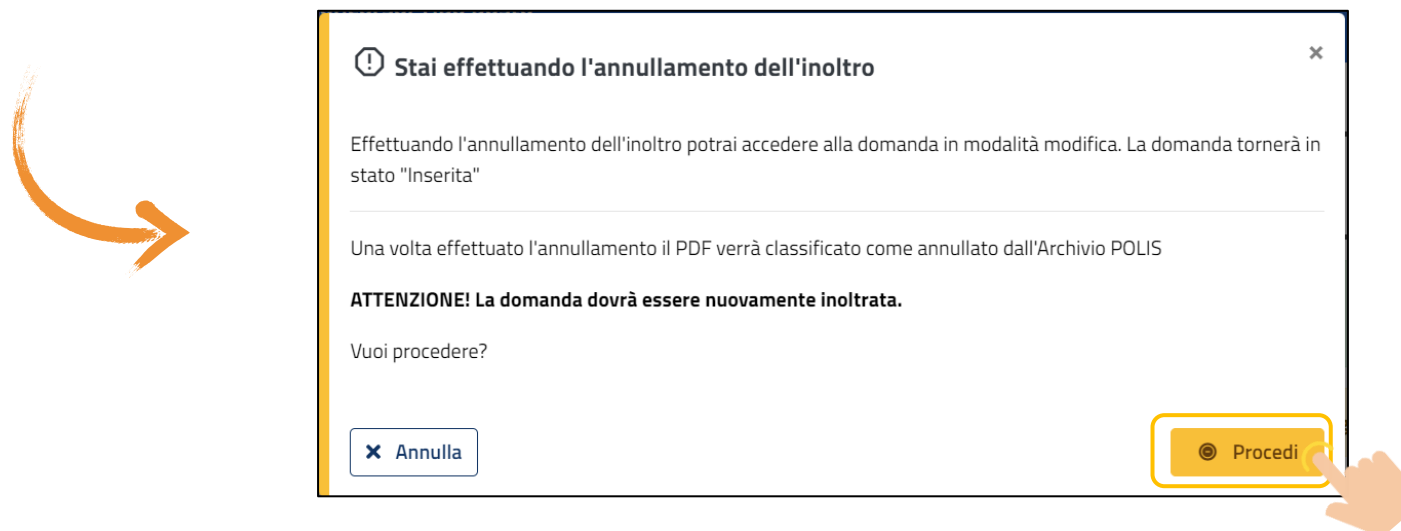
Stai effettuando l'annullamento dell'inoltro

×

Effettuando l'annullamento dell'inoltro potrai accedere alla domanda in modalità modifica. La domanda tornerà in stato "Inserita"

Una volta effettuato l'annullamento il PDF verrà classificato come annullato dall'Archivio POLIS

**ATTENZIONE! La domanda dovrà essere nuovamente inoltrata.**

Vuoi procedere?

× Annulla

Procedi